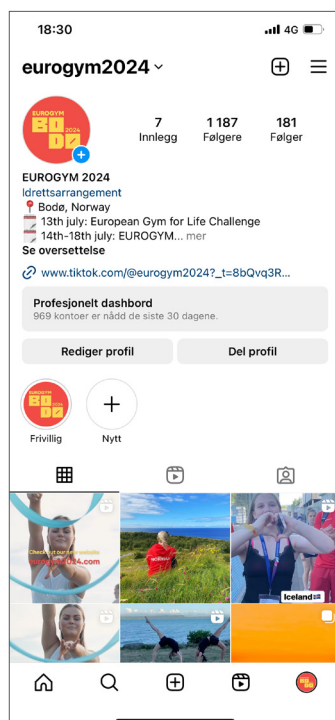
18:30
4G

eurogym2024

EUROGYM BODØ 2024

7
Innlegg

1 187
Følgere

181
Følger

EUROGYM 2024
Idrettsarrangement
📍 Bodø, Norway
📅 13th july: European Gym for Life Challenge
📅 14th-18th july: EUROGYM... mer
Se oversettelse

🔗 www.tiktok.com/@eurogym2024?_t=8bQvq3R...

Profesjonelt dashbord
969 kontoer er nådd de siste 30 dagene.

Rediger profil
Del profil

EUROGYM BODØ 2024
Frivillig

Nytt

Check out our new website
eurogym2024.com

Iceland